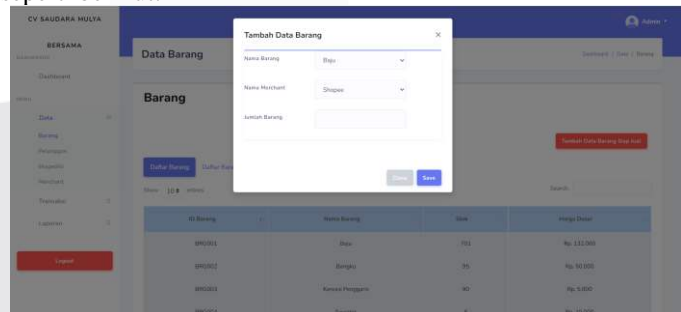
CV SAUDARA MULYA
BERSAMA
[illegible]
Dashboard
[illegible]
Data
Barang
Pelanggan
Ekspedisi
Merchant
Transaksi
Laporan
Logout

Admin

Data Barang
Dashboard / Data / Barang

Barang

Tambah Data Barang Bisa Kali

Daftar Barang
Daftar Bar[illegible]

Show 10 entries
Search:

| ID Barang | Nama Barang | Stok | Harga Dasar |
|---|---|---|---|
| BRG001 | Baju | 701 | Rp. 135.000 |
| BRG002 | Bengkel | 95 | Rp. 50.000 |
| BRG003 | Kawasi Panggung | 90 | Rp. 5.000 |

Tambah Data Barang
×
Nama Barang
Baju
Nama Merchant
Shopee
Jumlah Barang
Close
Save